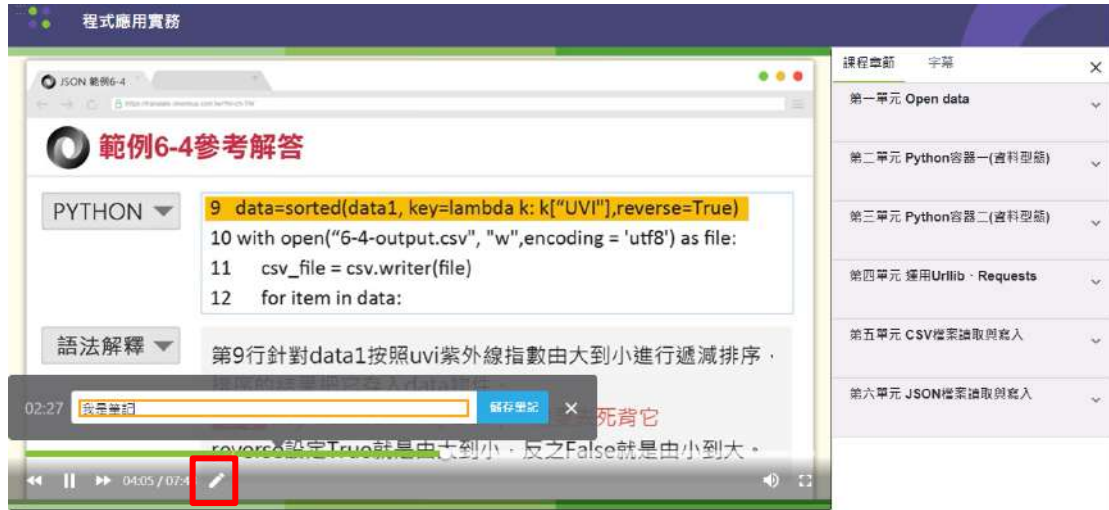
程式應用實務

JSON 範例6-4

範例6-4參考解答

PYTHON

9 data=sorted(data1, key=lambda k: k["UVI"],reverse=True)
10 with open("6-4-output.csv", "w",encoding = 'utf8') as file:
11 csv_file = csv.writer(file)
12 for item in data:

語法解釋

第9行針對data1按照uvi紫外線指數由大到小進行遞減排序，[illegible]

02:27 我是筆記 儲存筆記 ×

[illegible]死背它

reverse設定True就是由大到小，反之False就是由小到大。

04:05 / 07:4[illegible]

課程章節 字幕 ×

第一單元 Open data
第二單元 Python容器一(資料型態)
第三單元 Python容器二(資料型態)
第四單元 運用Urllib、Requests
第五單元 CSV檔案讀取與寫入
第六單元 JSON檔案讀取與寫入